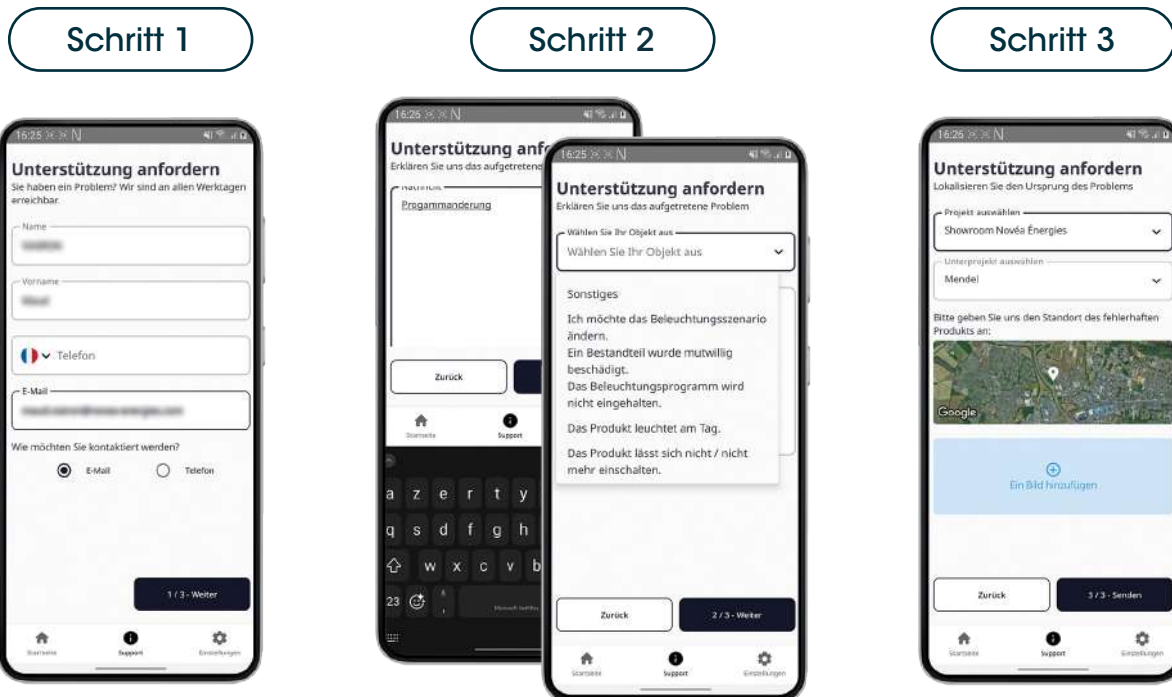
Schritt 1

16:25

Unterstützung anfordern
Sie haben ein Problem? Wir sind an allen Werktagen erreichbar.

Name
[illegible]

Vorname
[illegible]

Telefon

E-Mail
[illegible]

Wie möchten Sie kontaktiert werden?

E-Mail Telefon

1 / 3 - Weiter

Startseite Support Einstellungen

Schritt 2

16:25

Unterstützung anfordern
Erklären Sie uns das aufgetretene Problem

Nachricht
Progammanderung

Zurück

Startseite Support

a z e r t y
q s d f g h
w x c v b
23

16:25

Unterstützung anfordern
Erklären Sie uns das aufgetretene Problem

Wählen Sie Ihr Objekt aus
Wählen Sie Ihr Objekt aus

Sonstiges
Ich möchte das Beleuchtungsszenario ändern.
Ein Bestandteil wurde mutwillig beschädigt.
Das Beleuchtungsprogramm wird nicht eingehalten.
Das Produkt leuchtet am Tag.
Das Produkt lässt sich nicht / nicht mehr einschalten.

Zurück 2 / 3 - Weiter

Startseite Support Einstellungen

Schritt 3

16:25

Unterstützung anfordern
Lokalisieren Sie den Ursprung des Problems

Projekt auswählen
Showroom Novéa Énergies

Unterprojekt auswählen
Mendel

Bitte geben Sie uns den Standort des fehlerhaften Produkts an:

Google

Ein Bild hinzufügen

Zurück 3 / 3 - Senden

Startseite Support Einstellungen